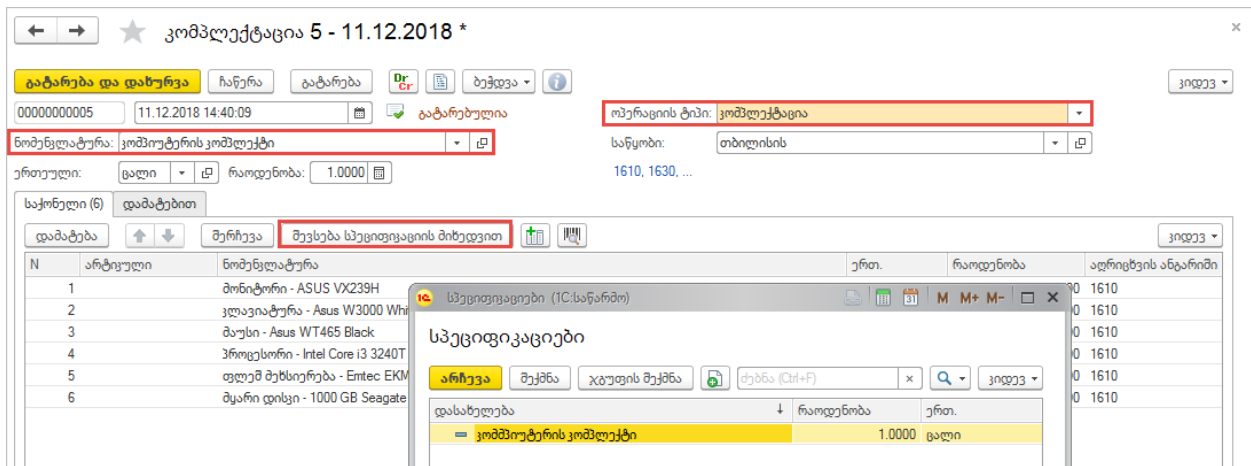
კომპლექტაცია 5 - 11.12.2018 *

გატარება და დახურვა | ჩაწერა | გატარება | Dr Cr | ბეჭდვა | კიდევ

00000000005 | 11.12.2018 14:40:09 | გატარებულია

ოპერაციის ტიპი: კომპლექტაცია

ნომენკლატურა: კომპიუტერის კომპლექტი

საწყობი: თბილისის

ერთეული: ცალი | რაოდენობა: 1.0000

1610, 1630, ...

საქონელი (6) | დამატებით

დამატება | შერჩევა | შევსება სპეციფიკაციის მიხედვით | კიდევ

| N | არტიკული | ნომენკლატურა | ერთ. | რაოდენობა | აღრიცხვის ანგარიში |
|---|---|---|---|---|---|
| 1 | | მონიტორი - ASUS VX239H | | | 1610 |
| 2 | | კლავიატურა - Asus W3000 Whi | | | 1610 |
| 3 | | მაუსი - Asus WT465 Black | | | 1610 |
| 4 | | პროცესორი - Intel Core i3 3240T | | | 1610 |
| 5 | | ფლეშ მეხსიერება - Emtec EKM | | | 1610 |
| 6 | | მყარი დისკი - 1000 GB Seagate | | | 1610 |

სპეციფიკაციები (1С:საწარმო)

M M+ M-

სპეციფიკაციები

არჩევა | შექმნა | ჯგუფის შექმნა | ძებნა (Ctrl+F) | კიდევ

| დასახელება | რაოდენობა | ერთ. |
|---|---|---|
| კომპიუტერის კომპლექტი | 1.0000 | ცალი |